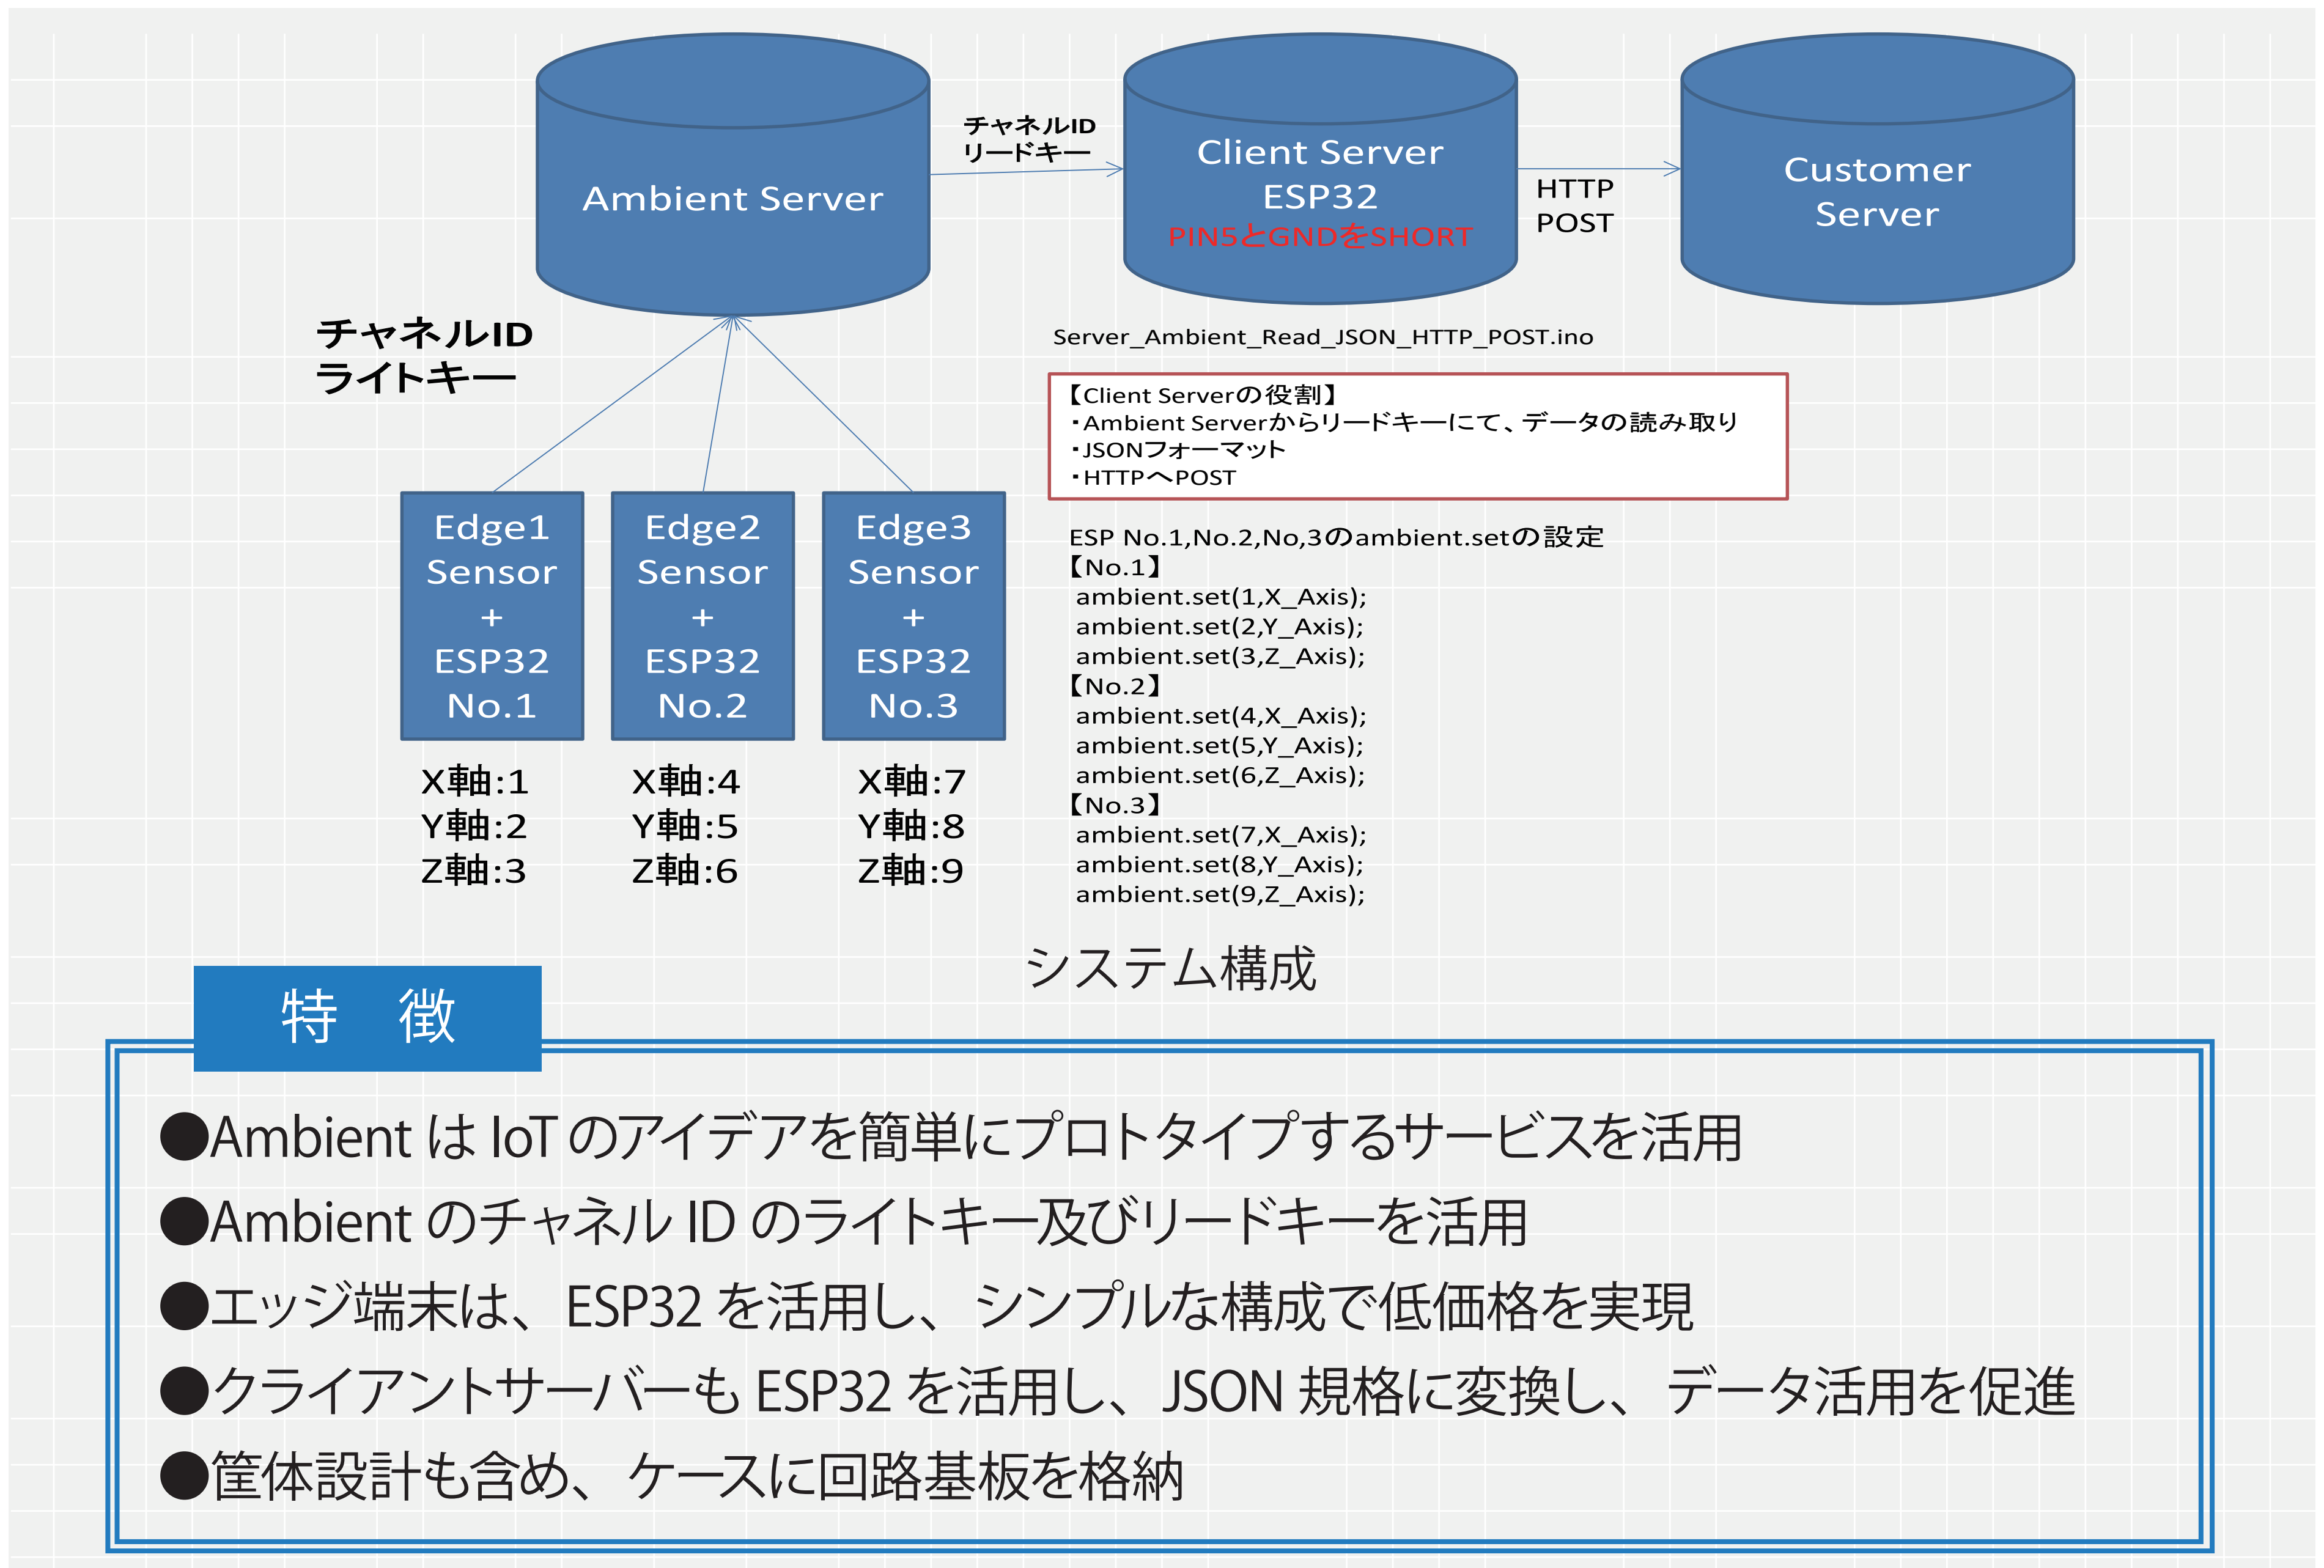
Ambient Server

チャネルID
リードキー

Client Server
ESP32
PIN5とGNDをSHORT

HTTP
POST

Customer
Server

チャネルID
ライトキー

Server_Ambient_Read_JSON_HTTP_POST.ino

【Client Serverの役割】
・Ambient Serverからリードキーにて、データの読み取り
・JSONフォーマット
・HTTPへPOST

Edge1
Sensor
+
ESP32
No.1

Edge2
Sensor
+
ESP32
No.2

Edge3
Sensor
+
ESP32
No.3

X軸:1
Y軸:2
Z軸:3

X軸:4
Y軸:5
Z軸:6

X軸:7
Y軸:8
Z軸:9

ESP No.1,No.2,No,3のambient.setの設定
【No.1】
ambient.set(1,X_Axis);
ambient.set(2,Y_Axis);
ambient.set(3,Z_Axis);
【No.2】
ambient.set(4,X_Axis);
ambient.set(5,Y_Axis);
ambient.set(6,Z_Axis);
【No.3】
ambient.set(7,X_Axis);
ambient.set(8,Y_Axis);
ambient.set(9,Z_Axis);

システム構成

特　徴

●Ambient は IoT のアイデアを簡単にプロトタイプするサービスを活用
●Ambient のチャネル ID のライトキー及びリードキーを活用
●エッジ端末は、ESP32 を活用し、シンプルな構成で低価格を実現
●クライアントサーバーも ESP32 を活用し、JSON 規格に変換し、データ活用を促進
●筐体設計も含め、ケースに回路基板を格納